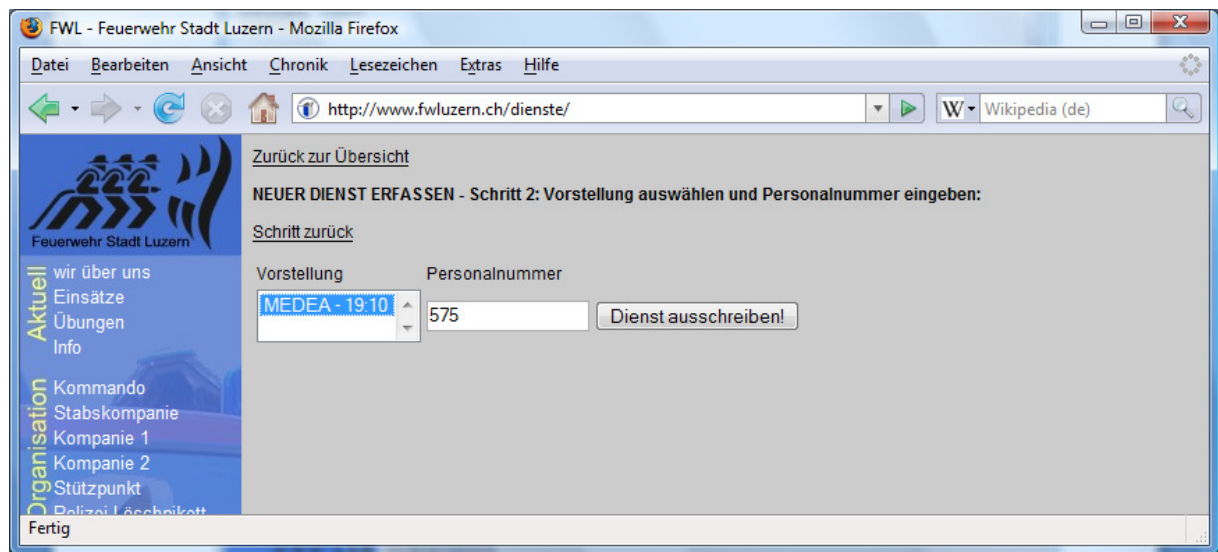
FWL - Feuerwehr Stadt Luzern - Mozilla Firefox

Datei Bearbeiten Ansicht Chronik Lesezeichen Extras Hilfe

http://www.fwluzern.ch/dienste/

Wikipedia (de)

Feuerwehr Stadt Luzern

Aktuell
wir über uns
Einsätze
Übungen
Info

Organisation
Kommando
Stabskompanie
Kompanie 1
Kompanie 2
Stützpunkt
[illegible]

Zurück zur Übersicht

NEUER DIENST ERFASSEN - Schritt 2: Vorstellung auswählen und Personalnummer eingeben:

Schritt zurück

Vorstellung
MEDEA - 19:10

Personalnummer
575

Dienst ausschreiben!

Fertig